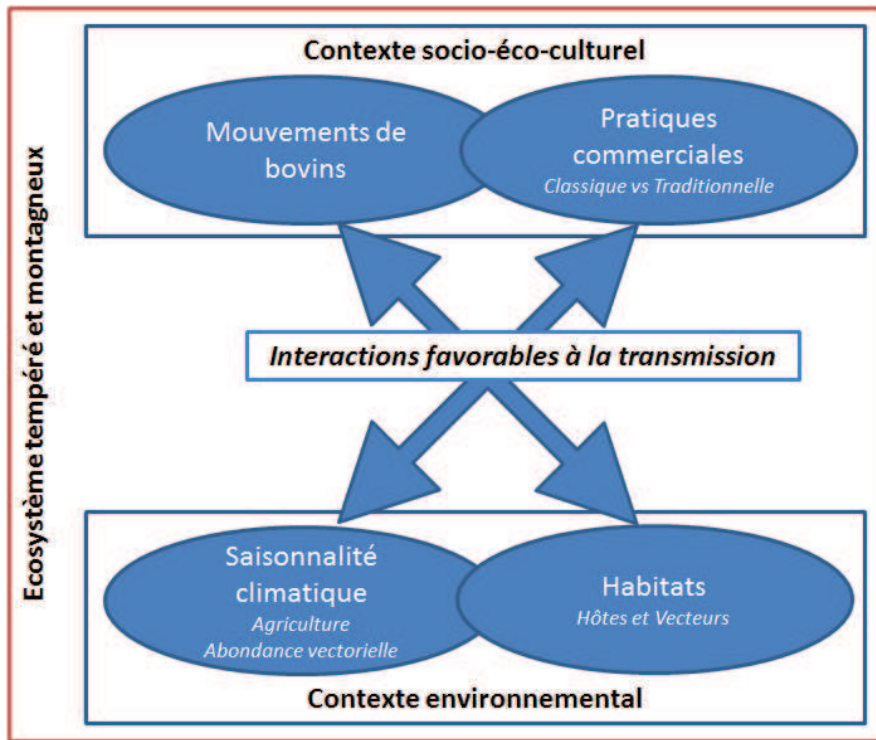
Ecosystème tempéré et montagneux

Contexte socio-éco-culturel

Mouvements de bovins

Pratiques commerciales
Classique vs Traditionnelle

Interactions favorables à la transmission

Saisonnalité climatique
Agriculture
Abondance vectorielle

Habitats
Hôtes et Vecteurs

Contexte environnemental